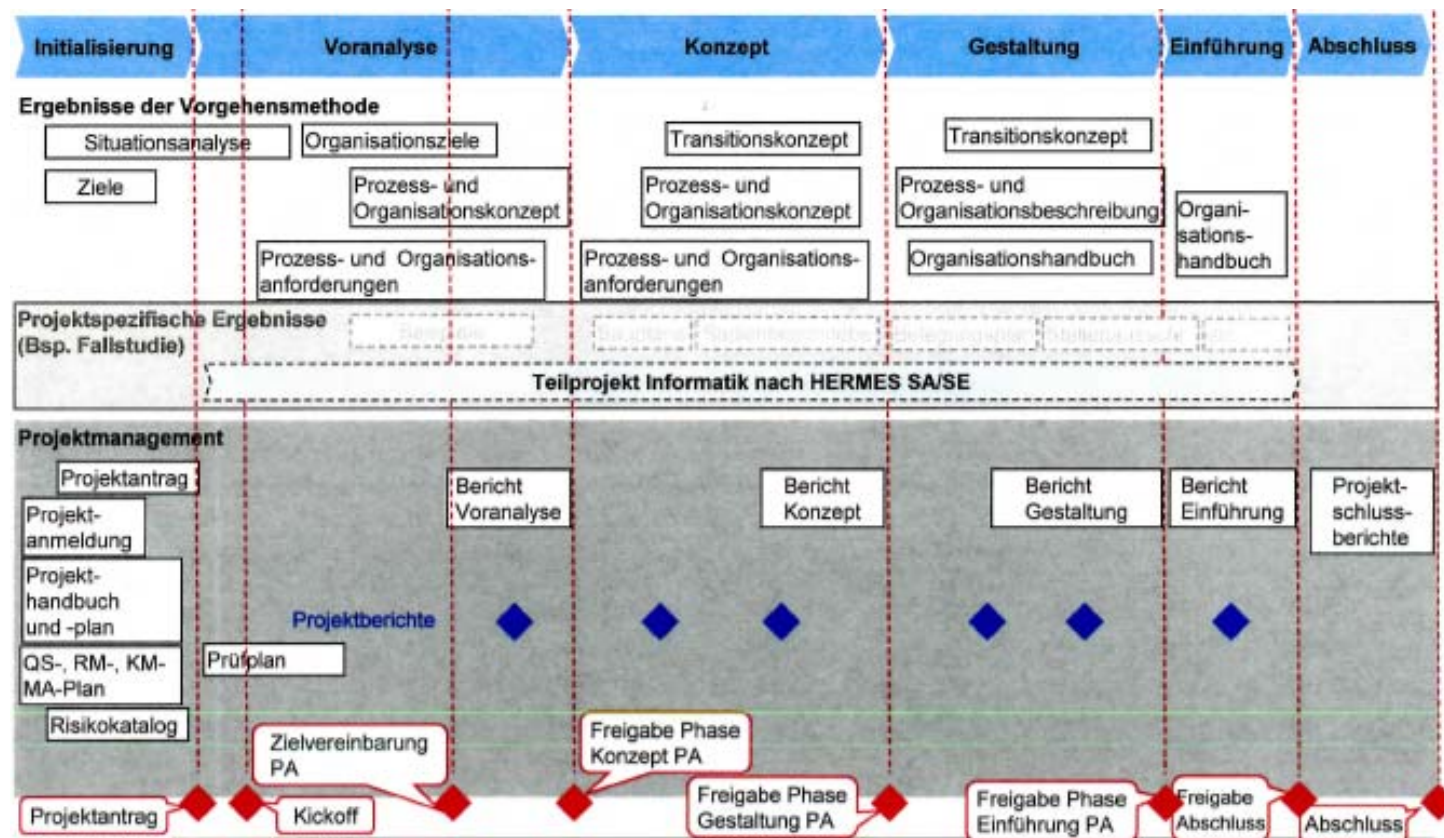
Initialisierung | Voranalyse | Konzept | Gestaltung | Einführung | Abschluss

Ergebnisse der Vorgehensmethode

Situationsanalyse

Ziele

Organisationsziele

Prozess- und Organisationskonzept

Prozess- und Organisationsanforderungen

Transitionskonzept

Prozess- und Organisationskonzept

Prozess- und Organisationsanforderungen

Transitionskonzept

Prozess- und Organisationsbeschreibung

Organisationshandbuch

Organisationshandbuch

Projektspezifische Ergebnisse (Bsp. Fallstudie)

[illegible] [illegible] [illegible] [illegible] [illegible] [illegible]

Teilprojekt Informatik nach HERMES SA/SE

Projektmanagement

Projektantrag

Projektanmeldung

Projekthandbuch und -plan

QS-, RM-, KM-MA-Plan

Risikokatalog

Prüfplan

Bericht Voranalyse

Bericht Konzept

Bericht Gestaltung

Bericht Einführung

Projektschlussberichte

Projektberichte

Zielvereinbarung PA

Freigabe Phase Konzept PA

Projektantrag

Kickoff

Freigabe Phase Gestaltung PA

Freigabe Phase Einführung PA

Freigabe Abschluss

Abschluss